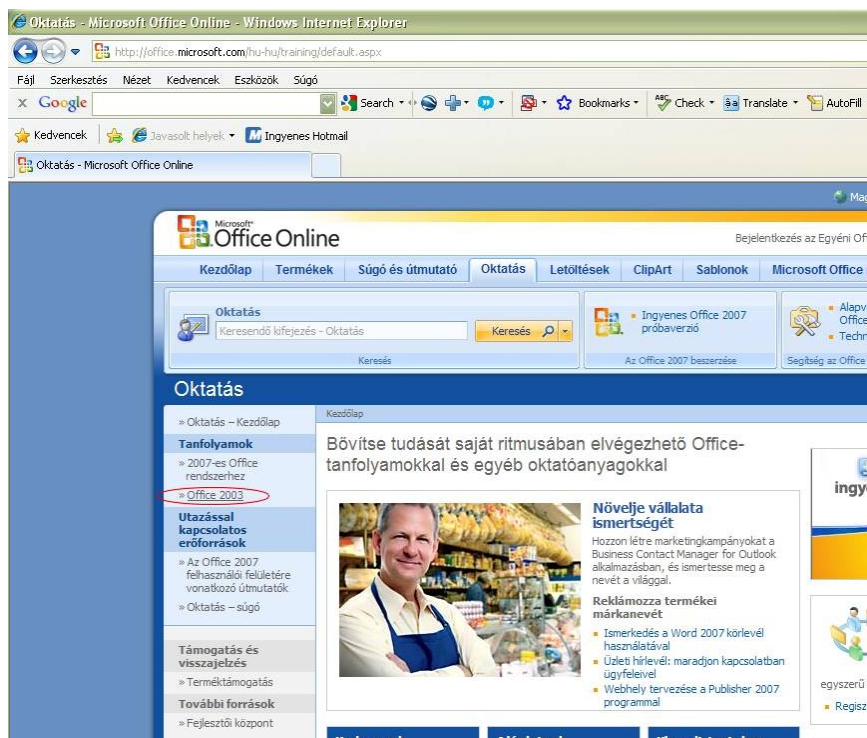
Oktatás - Microsoft Office Online - Windows Internet Explorer

http://office.microsoft.com/hu-hu/training/default.aspx

Fájl Szerkesztés Nézet Kedvencek Eszközök Súgó

X Google Search Bookmarks Check Translate AutoFill

Kedvencek Javasolt helyek Ingyenes Hotmail

Oktatás - Microsoft Office Online

Mag

Microsoft Office Online

Bejelentkezés az Egyéni Of

Kezdőlap Termékek Súgó és útmutató Oktatás Letöltések ClipArt Sablonok Microsoft Office

Oktatás
Keresendő kifejezés - Oktatás
Keresés
Keresés

Ingyenes Office 2007 próbaverzió
Az Office 2007 beszerzése

Alapv Office Techn
Segítség az Office

Oktatás

» Oktatás – Kezdőlap
Tanfolyamok
» 2007-es Office rendszerhez
» Office 2003
Utazással kapcsolatos erőforrások
» Az Office 2007 felhasználói felületére vonatkozó útmutatók
» Oktatás – súgó
Támogatás és visszajelzés
» Terméktámogatás
További források
» Fejlesztői központ

Kezdőlap

Bővítse tudását saját ritmusában elvégezhető Office-tanfolyamokkal és egyéb oktatóanyagokkal

Növelje vállalata ismertségét
Hozzon létre marketingkampányokat a Business Contact Manager for Outlook alkalmazásban, és ismertesse meg a nevét a világgal.
Reklámozza termékei márkanevét
Ismerkedés a Word 2007 körlevél használatával
Üzleti hírlevél: maradjon kapcsolatban ügyfeleivel
Webhely tervezése a Publisher 2007 programmal

ingye

egyszerű
Regisz